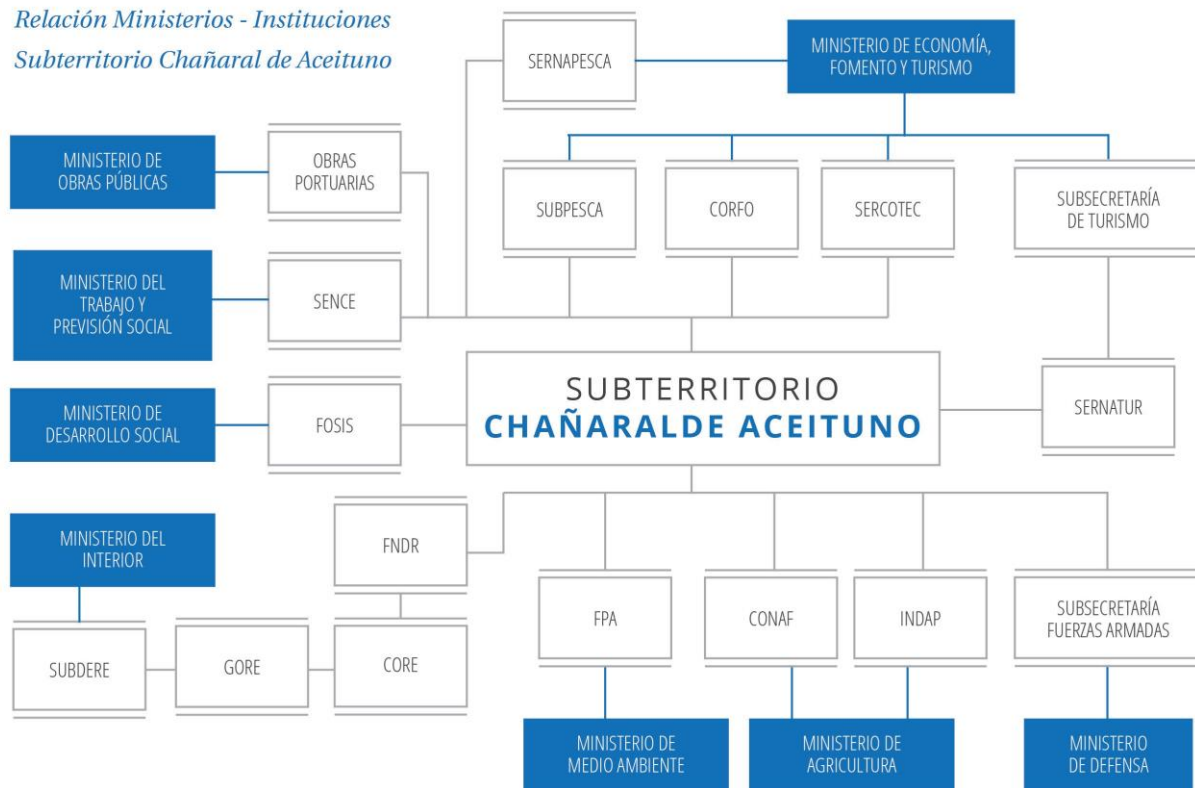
Relación Ministerios - Instituciones
Subterritorio Chañaral de Aceituno

SERNAPESCA

MINISTERIO DE ECONOMÍA, FOMENTO Y TURISMO

MINISTERIO DE OBRAS PÚBLICAS

OBRAS PORTUARIAS

SUBPESCA

CORFO

SERCOTEC

SUBSECRETARÍA DE TURISMO

MINISTERIO DEL TRABAJO Y PREVISIÓN SOCIAL

SENCE

SUBTERRITORIO
CHAÑARALDE ACEITUNO

MINISTERIO DE DESARROLLO SOCIAL

FOSIS

SERNATUR

MINISTERIO DEL INTERIOR

FNDR

FPA

CONAF

INDAP

SUBSECRETARÍA FUERZAS ARMADAS

SUBDERE

GORE

CORE

MINISTERIO DE MEDIO AMBIENTE

MINISTERIO DE AGRICULTURA

MINISTERIO DE DEFENSA